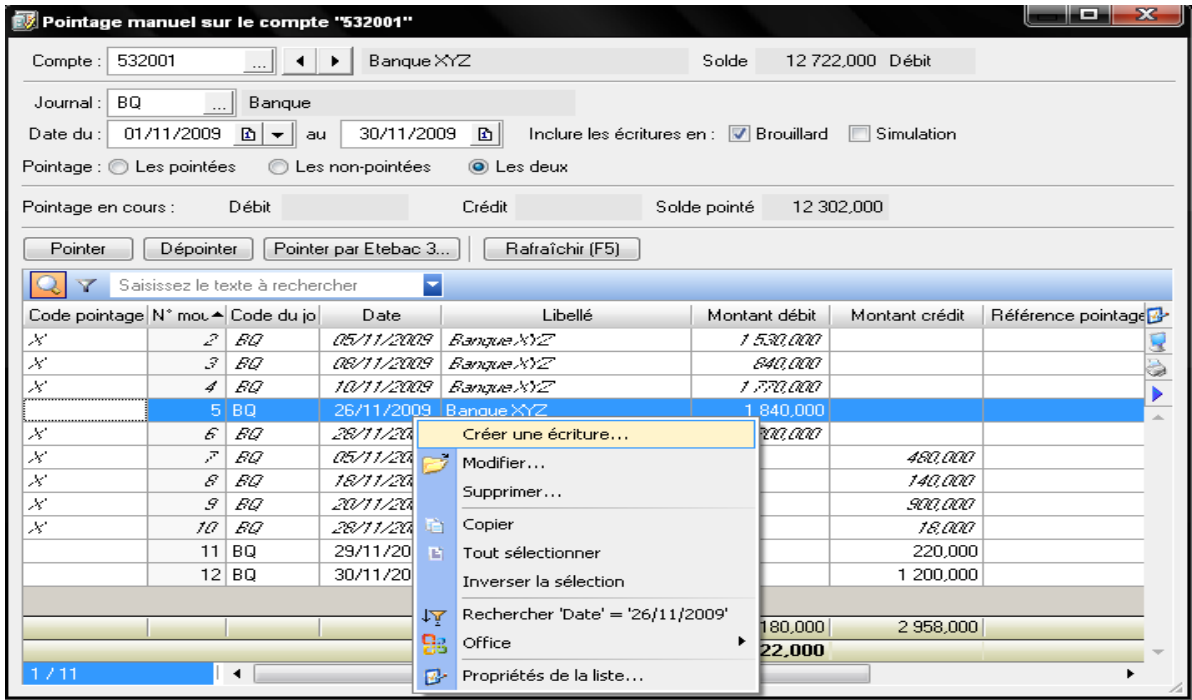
Pointage manuel sur le compte "532001"

Compte : 532001 ... Banque XYZ Solde 12 722,000 Débit

Journal : BQ ... Banque

Date du : 01/11/2009 au 30/11/2009 Inclure les écritures en : Brouillard Simulation

Pointage : Les pointées Les non-pointées Les deux

Pointage en cours : Débit Crédit Solde pointé 12 302,000

Pointer Dépointer Pointer par Etebac 3... Rafraîchir (F5)

Saisissez le texte à rechercher

| Code pointage | N° mou | Code du jo | Date | Libellé | Montant débit | Montant crédit | Référence pointage |
|---|---|---|---|---|---|---|---|
| X | 2 | BQ | 05/11/2009 | Banque XYZ | 1 530,000 | | |
| X | 3 | BQ | 08/11/2009 | Banque XYZ | 840,000 | | |
| X | 4 | BQ | 10/11/2009 | Banque XYZ | 1 770,000 | | |
| | 5 | BQ | 26/11/2009 | Banque XYZ | 1 840,000 | | |
| X | 6 | BQ | 28/11/20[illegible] | | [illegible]00,000 | | |
| X | 7 | BQ | 05/11/20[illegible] | | | 460,000 | |
| X | 8 | BQ | 18/11/20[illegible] | | | 140,000 | |
| X | 9 | BQ | 20/11/20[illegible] | | | 900,000 | |
| X | 10 | BQ | 28/11/20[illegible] | | | 18,000 | |
| | 11 | BQ | 29/11/20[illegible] | | | 220,000 | |
| | 12 | BQ | 30/11/20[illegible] | | | 1 200,000 | |
| | | | | | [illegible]180,000 | 2 958,000 | |
| | | | | | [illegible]22,000 | | |

Créer une écriture...
Modifier...
Supprimer...
Copier
Tout sélectionner
Inverser la sélection
Rechercher 'Date' = '26/11/2009'
Office
Propriétés de la liste...

1 / 11